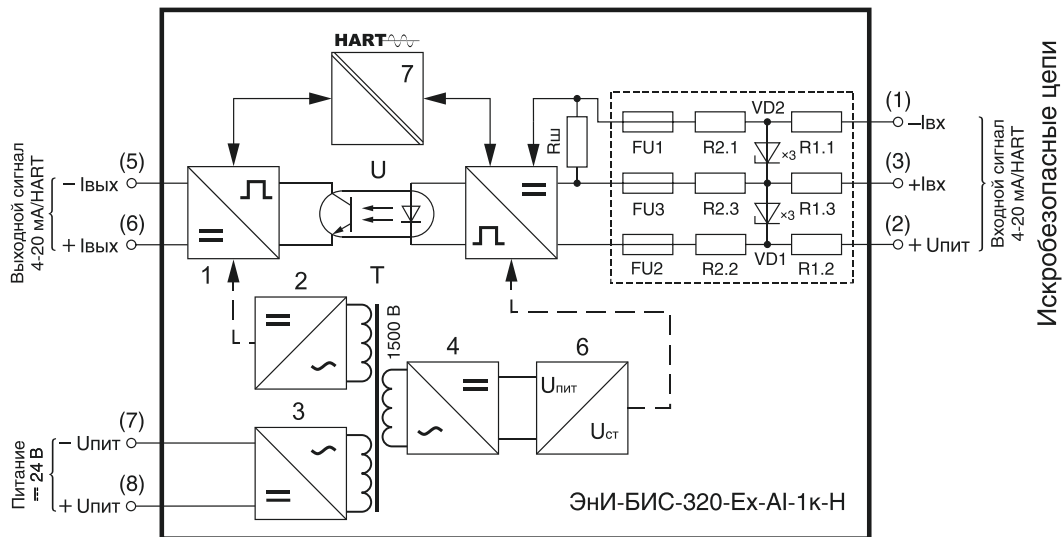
Выходной сигнал 4-20 мА/HART

(5) – Iвых

(6) + Iвых

Питание ⎓ 24 В

(7) – Uпит

(8) + Uпит

HART

7

U

1

2

T

1500 В

L

L

3

4

6

Uпит

Uст

Rш

FU1

R2.1

VD2

R1.1

×3

FU3

R2.3

R1.3

×3

FU2

R2.2

VD1

R1.2

(1) –Iвх

(3) +Iвх

(2) + Uпит

Входной сигнал 4-20 мА/HART

Искробезопасные цепи

ЭнИ-БИС-320-Ex-AI-1к-Н